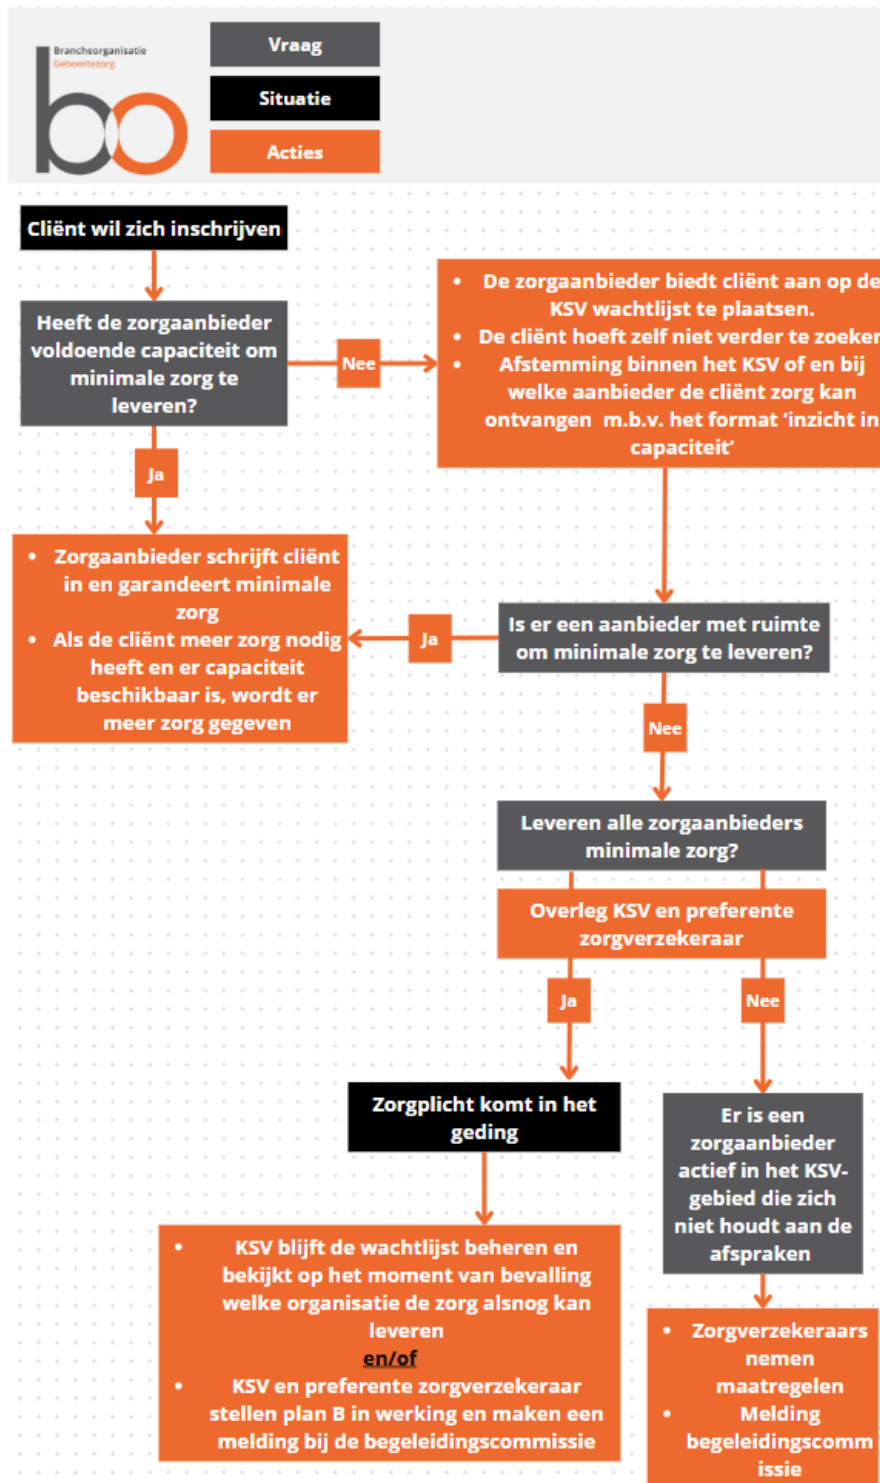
Brancheorganisatie Geboortezorg

bo

Vraag

Situatie

Acties

Cliënt wil zich inschrijven

Heeft de zorgaanbieder voldoende capaciteit om minimale zorg te leveren?

Nee

- De zorgaanbieder biedt cliënt aan op de KSV wachtlijst te plaatsen.
- De cliënt hoeft zelf niet verder te zoeken
- Afstemming binnen het KSV of en bij welke aanbieder de cliënt zorg kan ontvangen m.b.v. het format 'inzicht in capaciteit'

Ja

- Zorgaanbieder schrijft cliënt in en garandeert minimale zorg
- Als de cliënt meer zorg nodig heeft en er capaciteit beschikbaar is, wordt er meer zorg gegeven

Ja

Is er een aanbieder met ruimte om minimale zorg te leveren?

Nee

Leveren alle zorgaanbieders minimale zorg?

Overleg KSV en preferente zorgverzekeraar

Ja

Nee

Zorgplicht komt in het geding

Er is een zorgaanbieder actief in het KSV-gebied die zich niet houdt aan de afspraken

- KSV blijft de wachtlijst beheren en bekijkt op het moment van bevalling welke organisatie de zorg alsnog kan leveren

en/of

- KSV en preferente zorgverzekeraar stellen plan B in werking en maken een melding bij de begeleidingscommissie

- Zorgverzekeraars nemen maatregelen
- Melding begeleidingscommissie